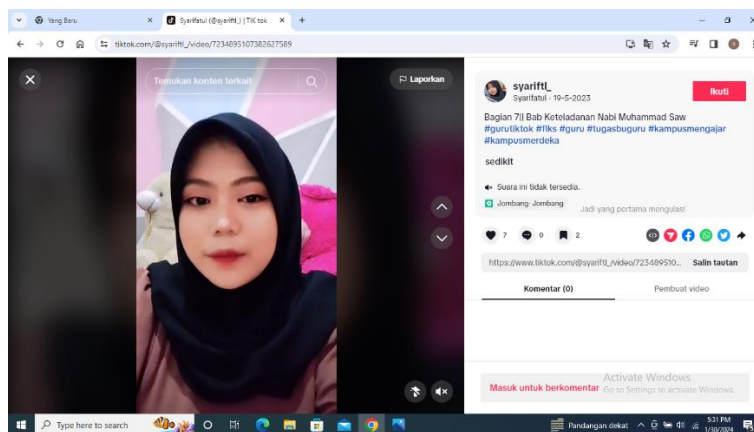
Yang Baru
Syarifatul (@syariftl_) | TikTok
tiktok.com/@syariftl_/video/7234895107382627589

Temukan konten terkait
Laporkan

syariftl_
Syarifatul · 19-5-2023
Ikuti

Bagian 7|| Bab Keteladanan Nabi Muhammad Saw #gurutiktok #fiks #guru #tugasbuguru #kampusmengajar #kampusmerdeka

sedikit

Suara ini tidak tersedia.

Jombang· Jombang
Jadi yang pertama mengulas!

7 0 2

https://www.tiktok.com/@syariftl_/video/723489510...
Salin tautan

Komentar (0)
Pembuat video

Masuk untuk berkomentar
Activate Windows
Go to Settings to activate Windows.

Type here to search
Pandangan dekat
5:31 PM
1/30/2024